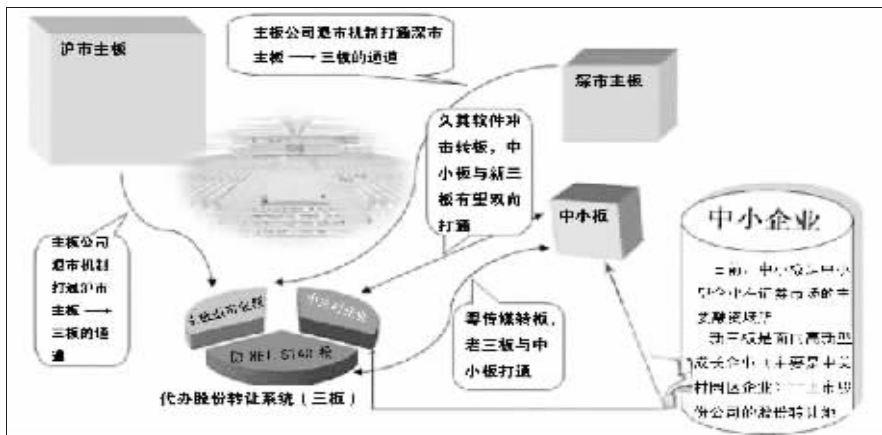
沪市主板

主板公司退市机制打通深市主板 —— 三板的通道

深市主板

久其软件冲击转板，中小板与新三板有望双向打通

主板公司退市机制打通沪市主板 —— 三板的通道

中小板

中小企业

目前，中小板已成为中小企业进行证券市场的主要融资场所

新三板是前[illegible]高新型成长企业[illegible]主要是中关村园区企业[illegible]上市服务公司的股份转让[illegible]

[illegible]

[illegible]

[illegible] NET STAR 板

零传媒转板，老三板与中小板打通

代办股份转让系统（三板）